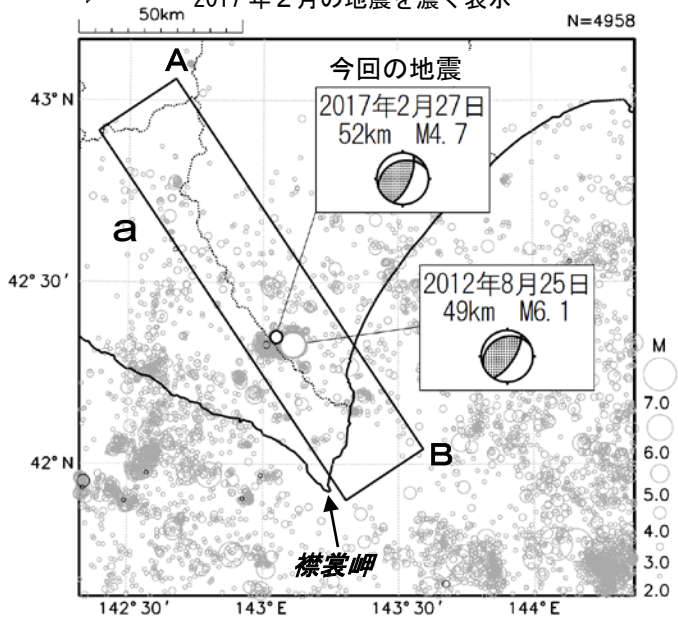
50km 2017 年 2 月の地震を濃く表示

N=4958

A

43° N

今回の地震

2017年2月27日
52km M4.7

a

42° 30′

2012年8月25日
49km M6.1

M

7.0
6.0
5.0
4.0
3.0
2.0

42° N

B

襟裳岬

142° 30′ 143° E 143° 30′ 144° E